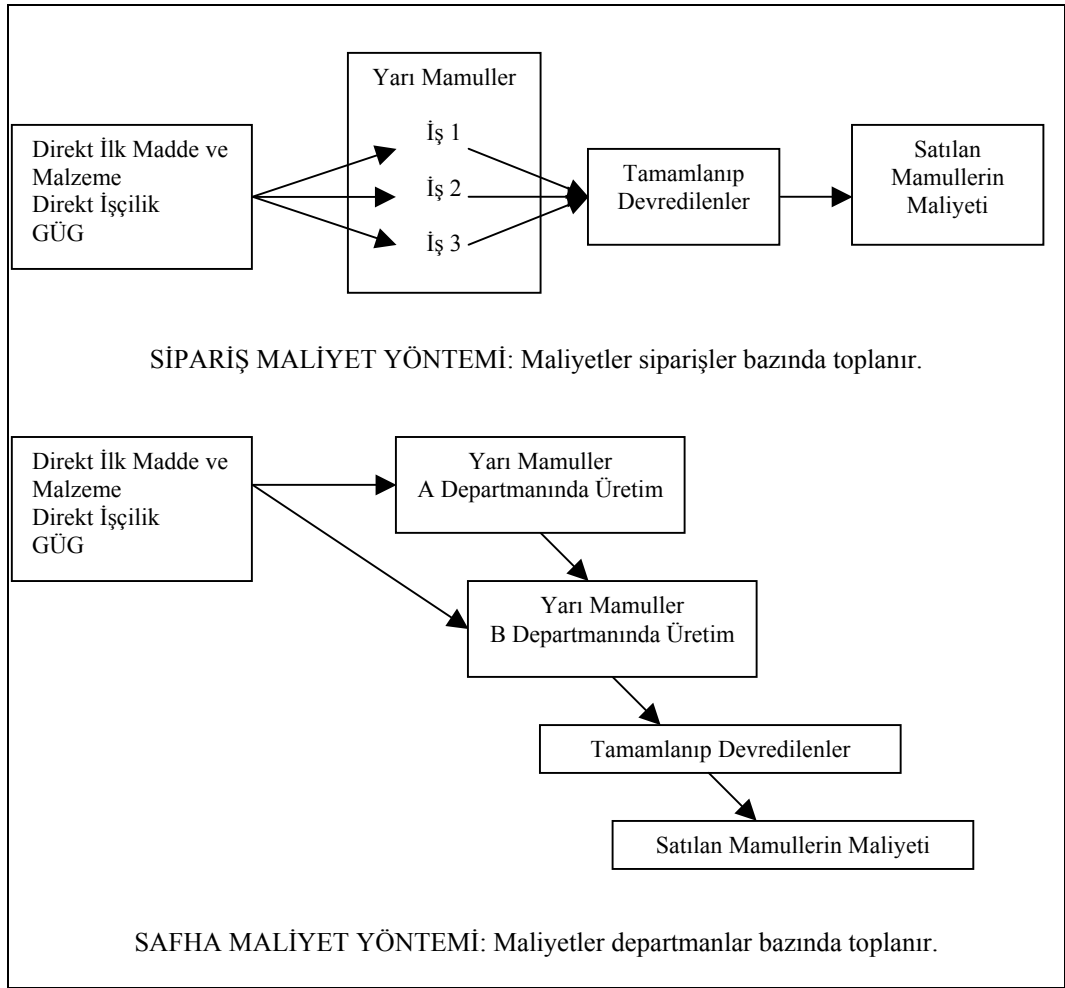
Direkt İlk Madde ve Malzeme
Direkt İşçilik
GÜG

Yarı Mamuller
İş 1
İş 2
İş 3

Tamamlanıp Devredilenler

Satılan Mamullerin Maliyeti

SİPARİŞ MALİYET YÖNTEMİ: Maliyetler siparişler bazında toplanır.

Direkt İlk Madde ve Malzeme
Direkt İşçilik
GÜG

Yarı Mamuller
A Departmanında Üretim

Yarı Mamuller
B Departmanında Üretim

Tamamlanıp Devredilenler

Satılan Mamullerin Maliyeti

SAFHA MALİYET YÖNTEMİ: Maliyetler departmanlar bazında toplanır.